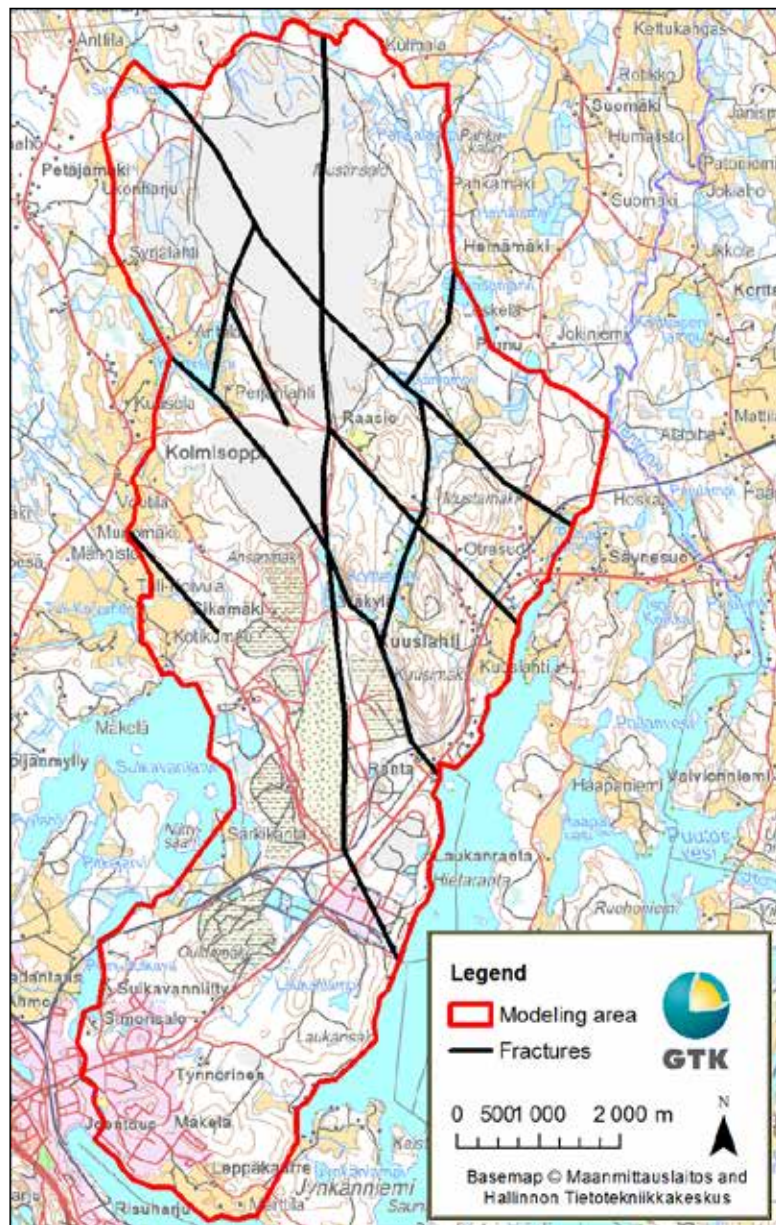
Anttila
Kuittila
Kettukangas
Rotikko
Suomäki
Humalisto
Petäjamäki
Ukonharju
Pankamäki
Suomäki
Jokiaho
Hamamäki
Syrjälahti
Jokioja
Kortta
Anttila
Jokiniemi
Puunu
Perjonlahti
Kuusela
Raasio
Matila
Kolmisoppi
Alatalo
Hoska
Vehtila
Murtomäki
Mähniskö
Otrasuo
Säynesuo
Tuli-kivivuoa
Sikamäki
Kotikumpu
Kuuslahti
Kuuslahti
Mäkelä
Pajanmylly
Sukavanjärvi
Ranta
Haapaniemi
Valvionniemi
Särkiranta
Puutosvesi
Laukanranta
Hietaranta
Ruohoniemi
Sukavanniity
Simonsalo
Laukansalo
Tynnönen
Joentaus
Makela
Lappakaarre
Jynkänniemi
Risuharju
Legend
Modeling area
Fractures
GTK
0 500 1 000 2 000 m
N
Basemap © Maanmittauslaitos and Hallinnon Tietotekniikkakeskus